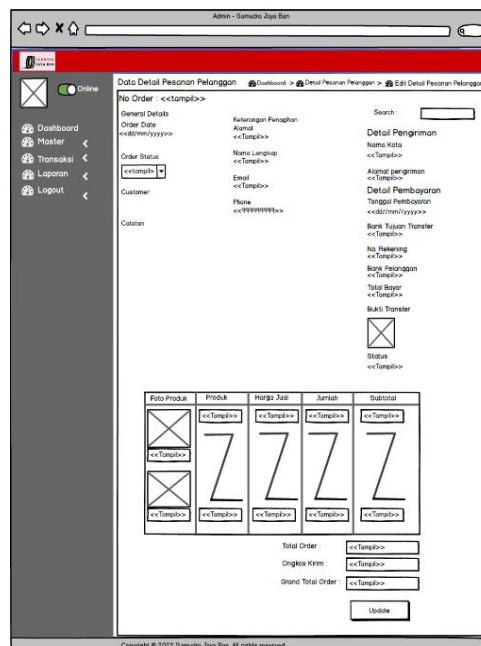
Admin - Samudra Jaya Baru

Online

Dashboard
Master
Transaksi
Laporan
Logout

Data Detail Pesanan Pelanggan

Dashboard > Detail Pesanan Pelanggan > Edit Detail Pesanan Pelanggan

No Order : <<tampil>>

General Details
Order Date
<<dd/mm/yyyy>>

Order Status
<<tampil>>

Customer

Catatan

Keterangan Penagihan
Alamat
<<Tampil>>

Nama Lengkap
<<Tampil>>

Email
<<Tampil>>

Phone
<<999999999>>

Search :

Detail Pengiriman
Nama Kota
<<Tampil>>

Alamat pengiriman
<<Tampil>>

Detail Pembayaran
Tanggal Pembayaran
<<dd//mm//yyyy>>

Bank Tujuan Transfer
<<Tampil>>

No. Rekening
<<Tampil>>

Bank Pelanggan
<<Tampil>>

Total Bayar
<<Tampil>>

Bukti Transfer

Status
<<Tampil>>

| Foto Produk | Produk | Harga Jual | Jumlah | Subtotal |
|---|---|---|---|---|
| <<Tampil>> | <<Tampil>> | <<Tampil>> | <<Tampil>> | <<Tampil>> |
| <<Tampil>> | <<Tampil>> | <<Tampil>> | <<Tampil>> | <<Tampil>> |

Total Order : <<Tampil>>
Ongkos Kirim : <<Tampil>>
Grand Total Order : <<Tampil>>

Update

Copyright © 2022 Samudra Jaya Baru. All rights reserved.